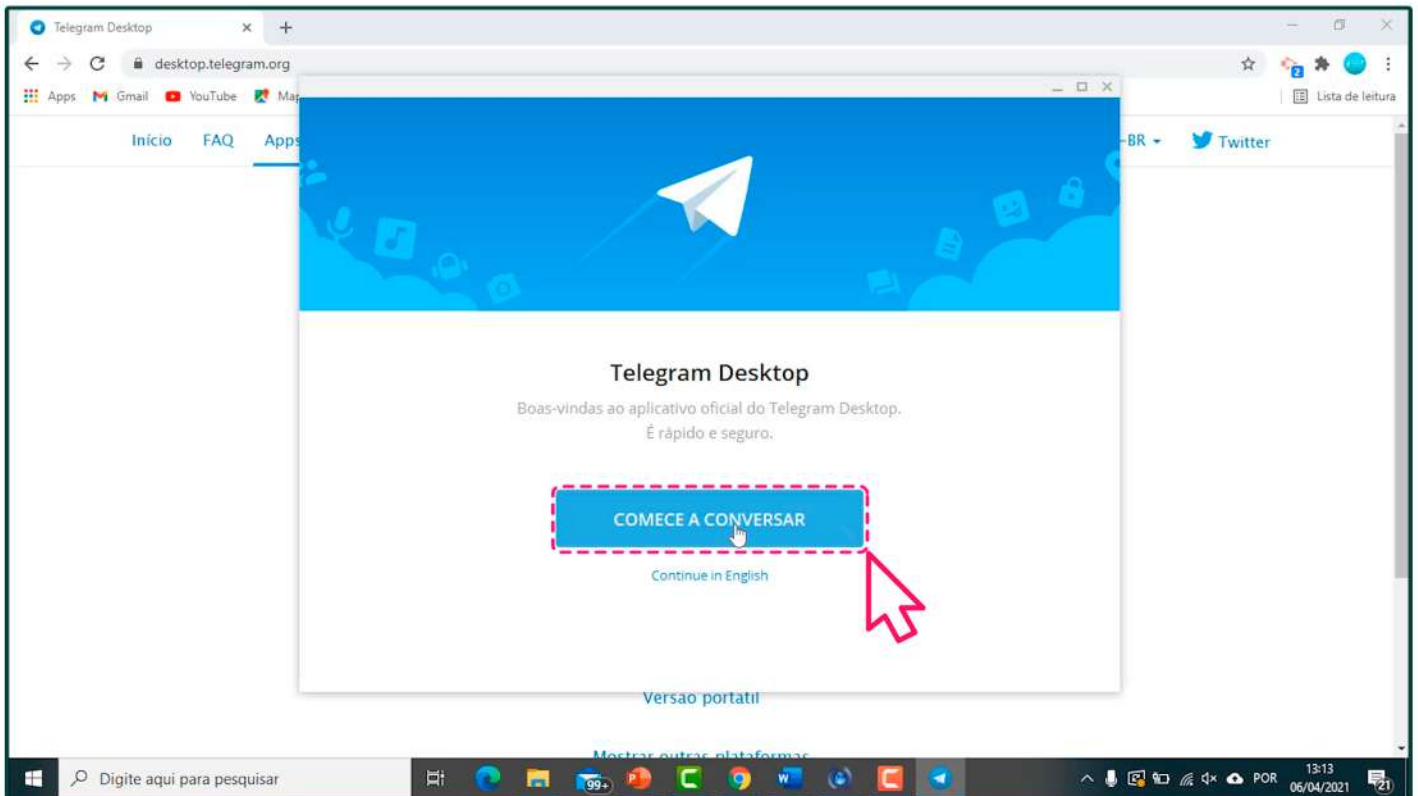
Telegram Desktop ×
+
desktop.telegram.org
Apps Gmail YouTube Ma
Lista de leitura
Início FAQ Apps
-BR
Twitter

Telegram Desktop
Boas-vindas ao aplicativo oficial do Telegram Desktop.
É rápido e seguro.

COMECE A CONVERSAR
Continue in English

Versão portátil
Mostrar outras plataformas

Digite aqui para pesquisar
99+
POR
13:13
06/04/2021
21